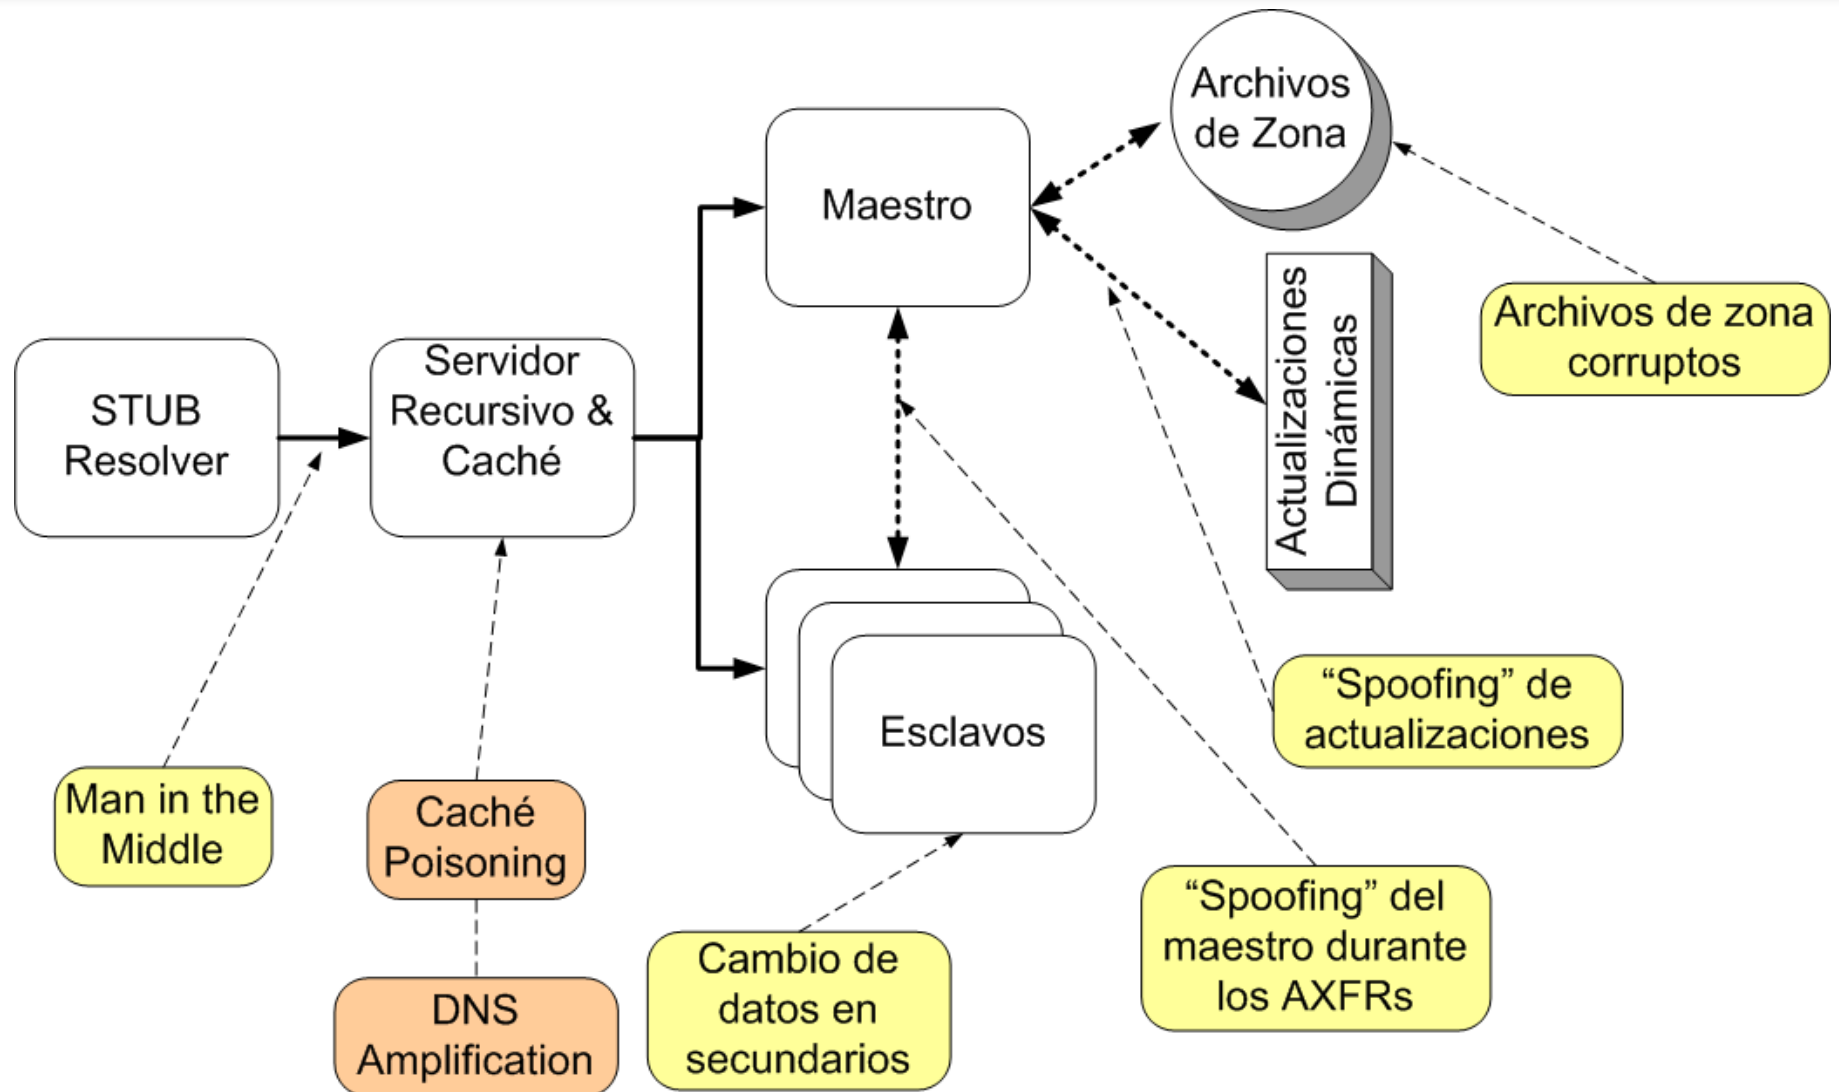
Archivos de Zona

Maestro

Actualizaciones Dinámicas

Archivos de zona corruptos

STUB Resolver

Servidor Recursivo & Caché

Esclavos

“Spoofing” de actualizaciones

Man in the Middle

Caché Poisoning

DNS Amplification

Cambio de datos en secundarios

“Spoofing” del maestro durante los AXFRs